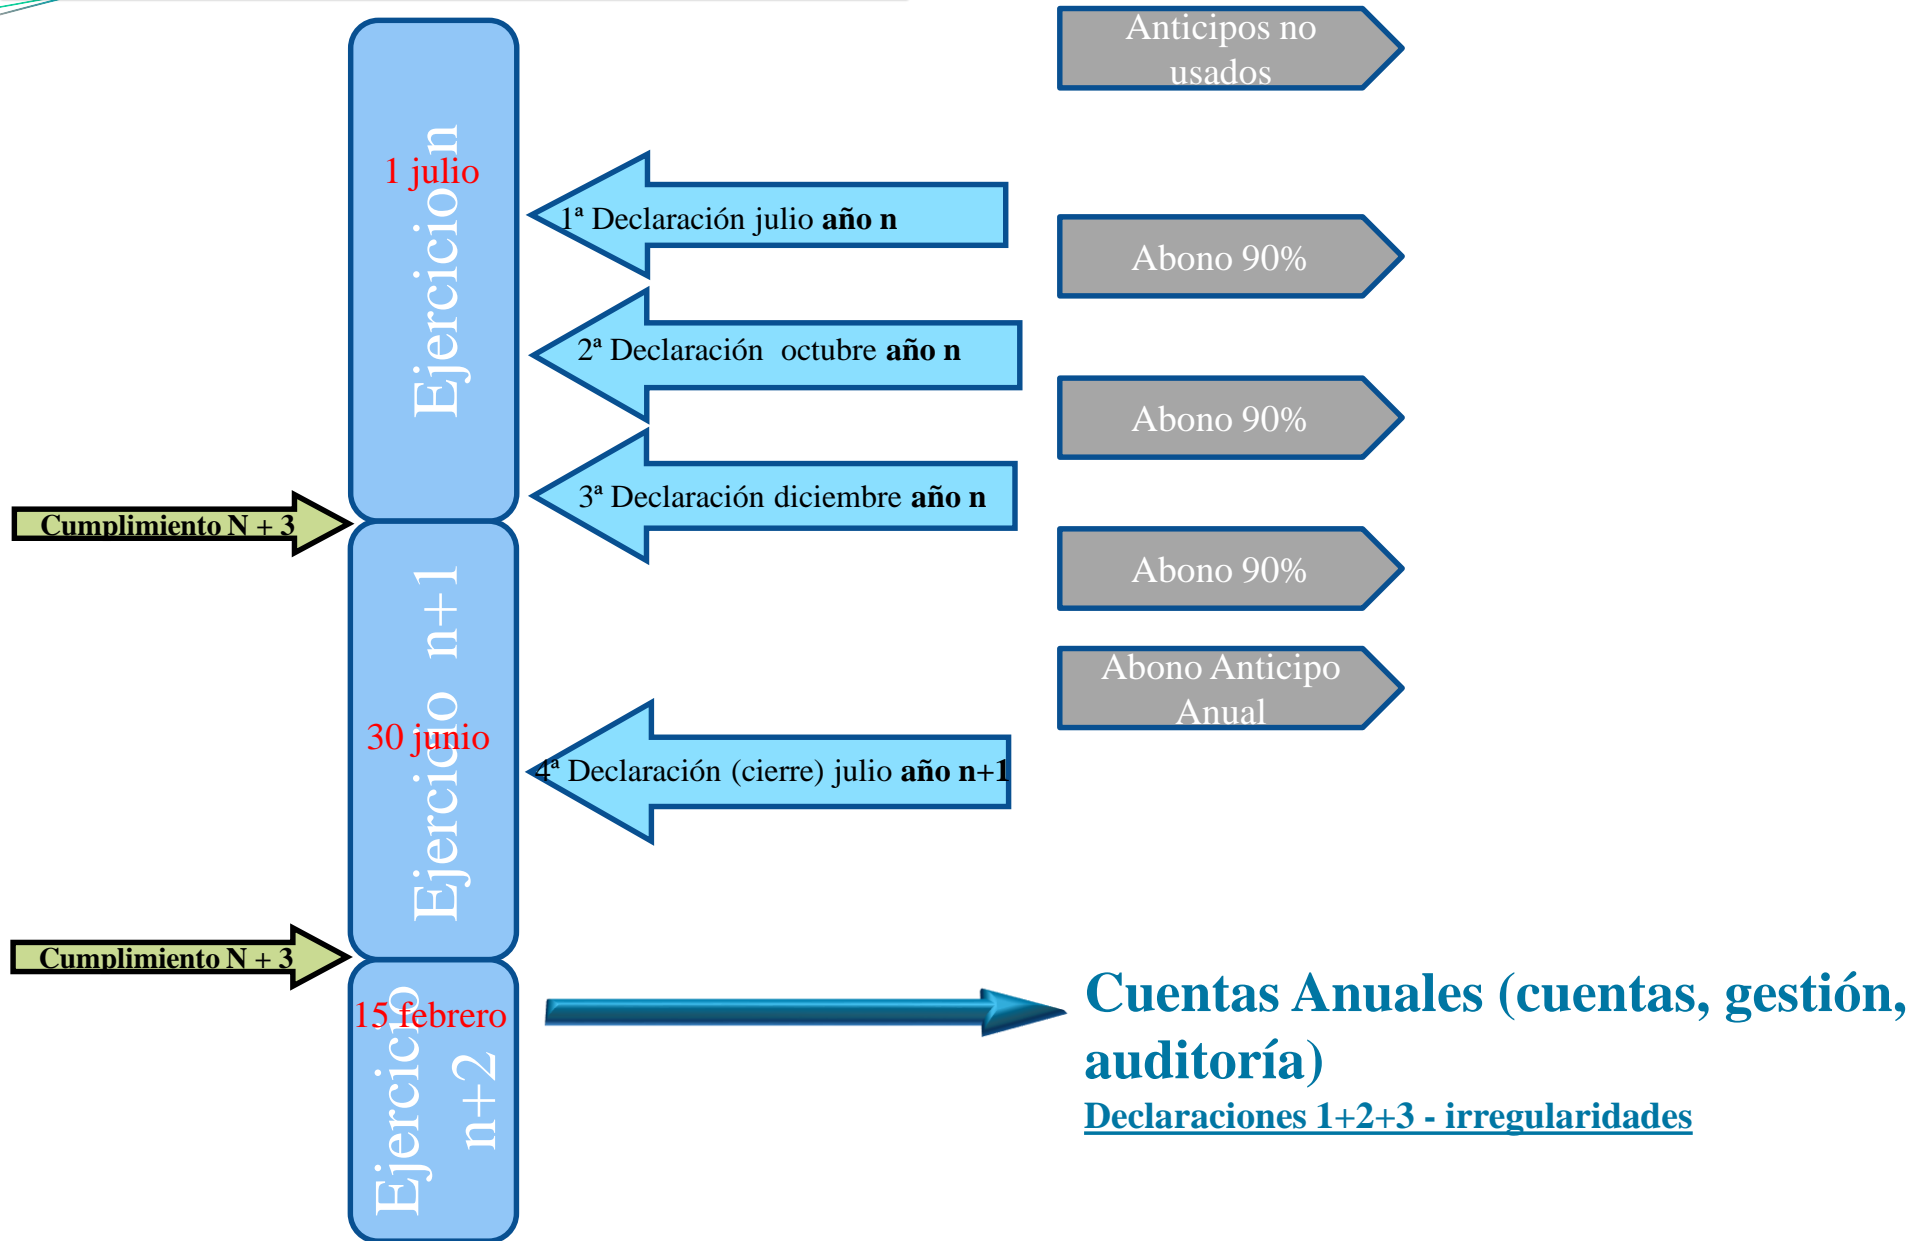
Ejercicio n

1 julio

Anticipos no usados

1ª Declaración julio **año n**

Abono 90%

2ª Declaración octubre **año n**

Abono 90%

3ª Declaración diciembre **año n**

Cumplimiento N + 3

Abono 90%

Ejercicio n+1

Abono Anticipo Anual

30 junio

4ª Declaración (cierre) julio **año n+1**

Cumplimiento N + 3

15 febrero

Ejercicio n+2

**Cuentas Anuales (cuentas, gestión, auditoría)**

**Declaraciones 1+2+3 - irregularidades**